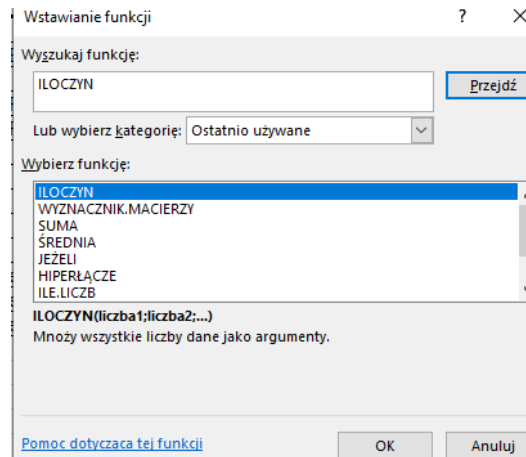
Wstawianie funkcji

?

×

Wyszukaj funkcję:

ILOCZYN

Przejdź

Lub wybierz kategorię: Ostatnio używane

Wybierz funkcję:

ILOCZYN
WYZNACZNIK.MACIERZY
SUMA
ŚREDNIA
JEŻELI
HIPERŁĄCZE
ILE.LICZB

ILOCZYN(liczba1;liczba2;...)
Mnoży wszystkie liczby dane jako argumenty.

Pomoc dotycząca tej funkcji

OK

Anuluj